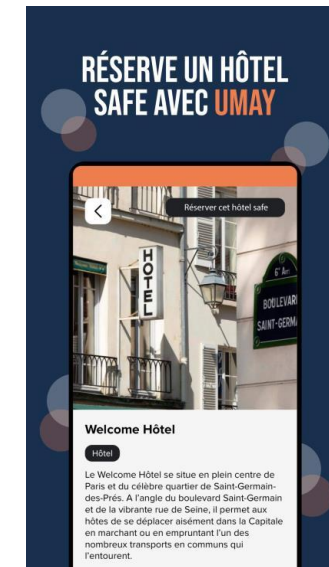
RÉSERVE UN HÔTEL SAFE AVEC UMAY

Réserver cet hôtel safe

HOTEL

6e Arr
BOULEVARD
SAINT-GERM

Welcome Hôtel

Hôtel

Le Welcome Hôtel se situe en plein centre de Paris et du célèbre quartier de Saint-Germain-des-Prés. A l'angle du boulevard Saint-Germain et de la vibrante rue de Seine, il permet aux hôtes de se déplacer aisément dans la Capitale en marchant ou en empruntant l'un des nombreux transports en communs qui l'entourent.